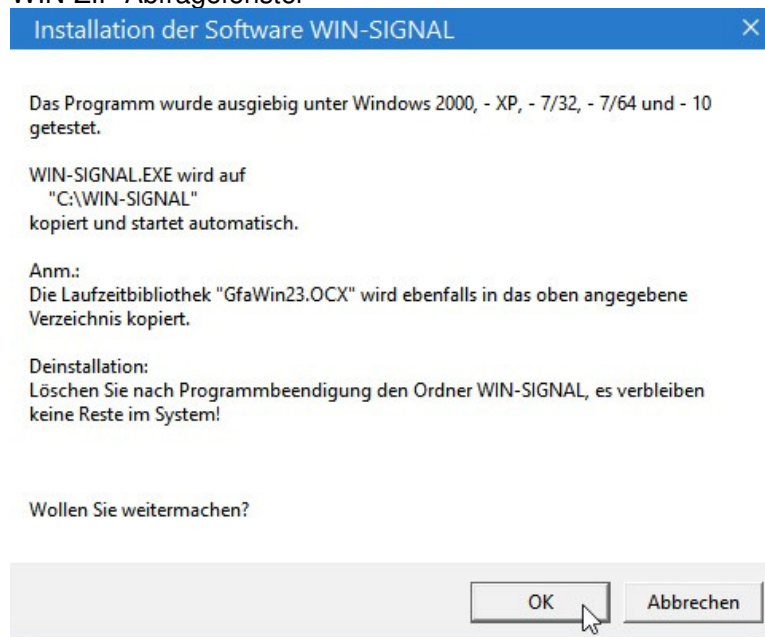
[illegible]

Installation der Software WIN-SIGNAL

×

Das Programm wurde ausgiebig unter Windows 2000, - XP, - 7/32, - 7/64 und - 10 getestet.

WIN-SIGNAL.EXE wird auf
"C:\WIN-SIGNAL"
kopiert und startet automatisch.

Anm.:
Die Laufzeitbibliothek "GfaWin23.OCX" wird ebenfalls in das oben angegebene Verzeichnis kopiert.

Deinstallation:
Löschen Sie nach Programmbeendigung den Ordner WIN-SIGNAL, es verbleiben keine Reste im System!

Wollen Sie weitermachen?

OK

Abbrechen